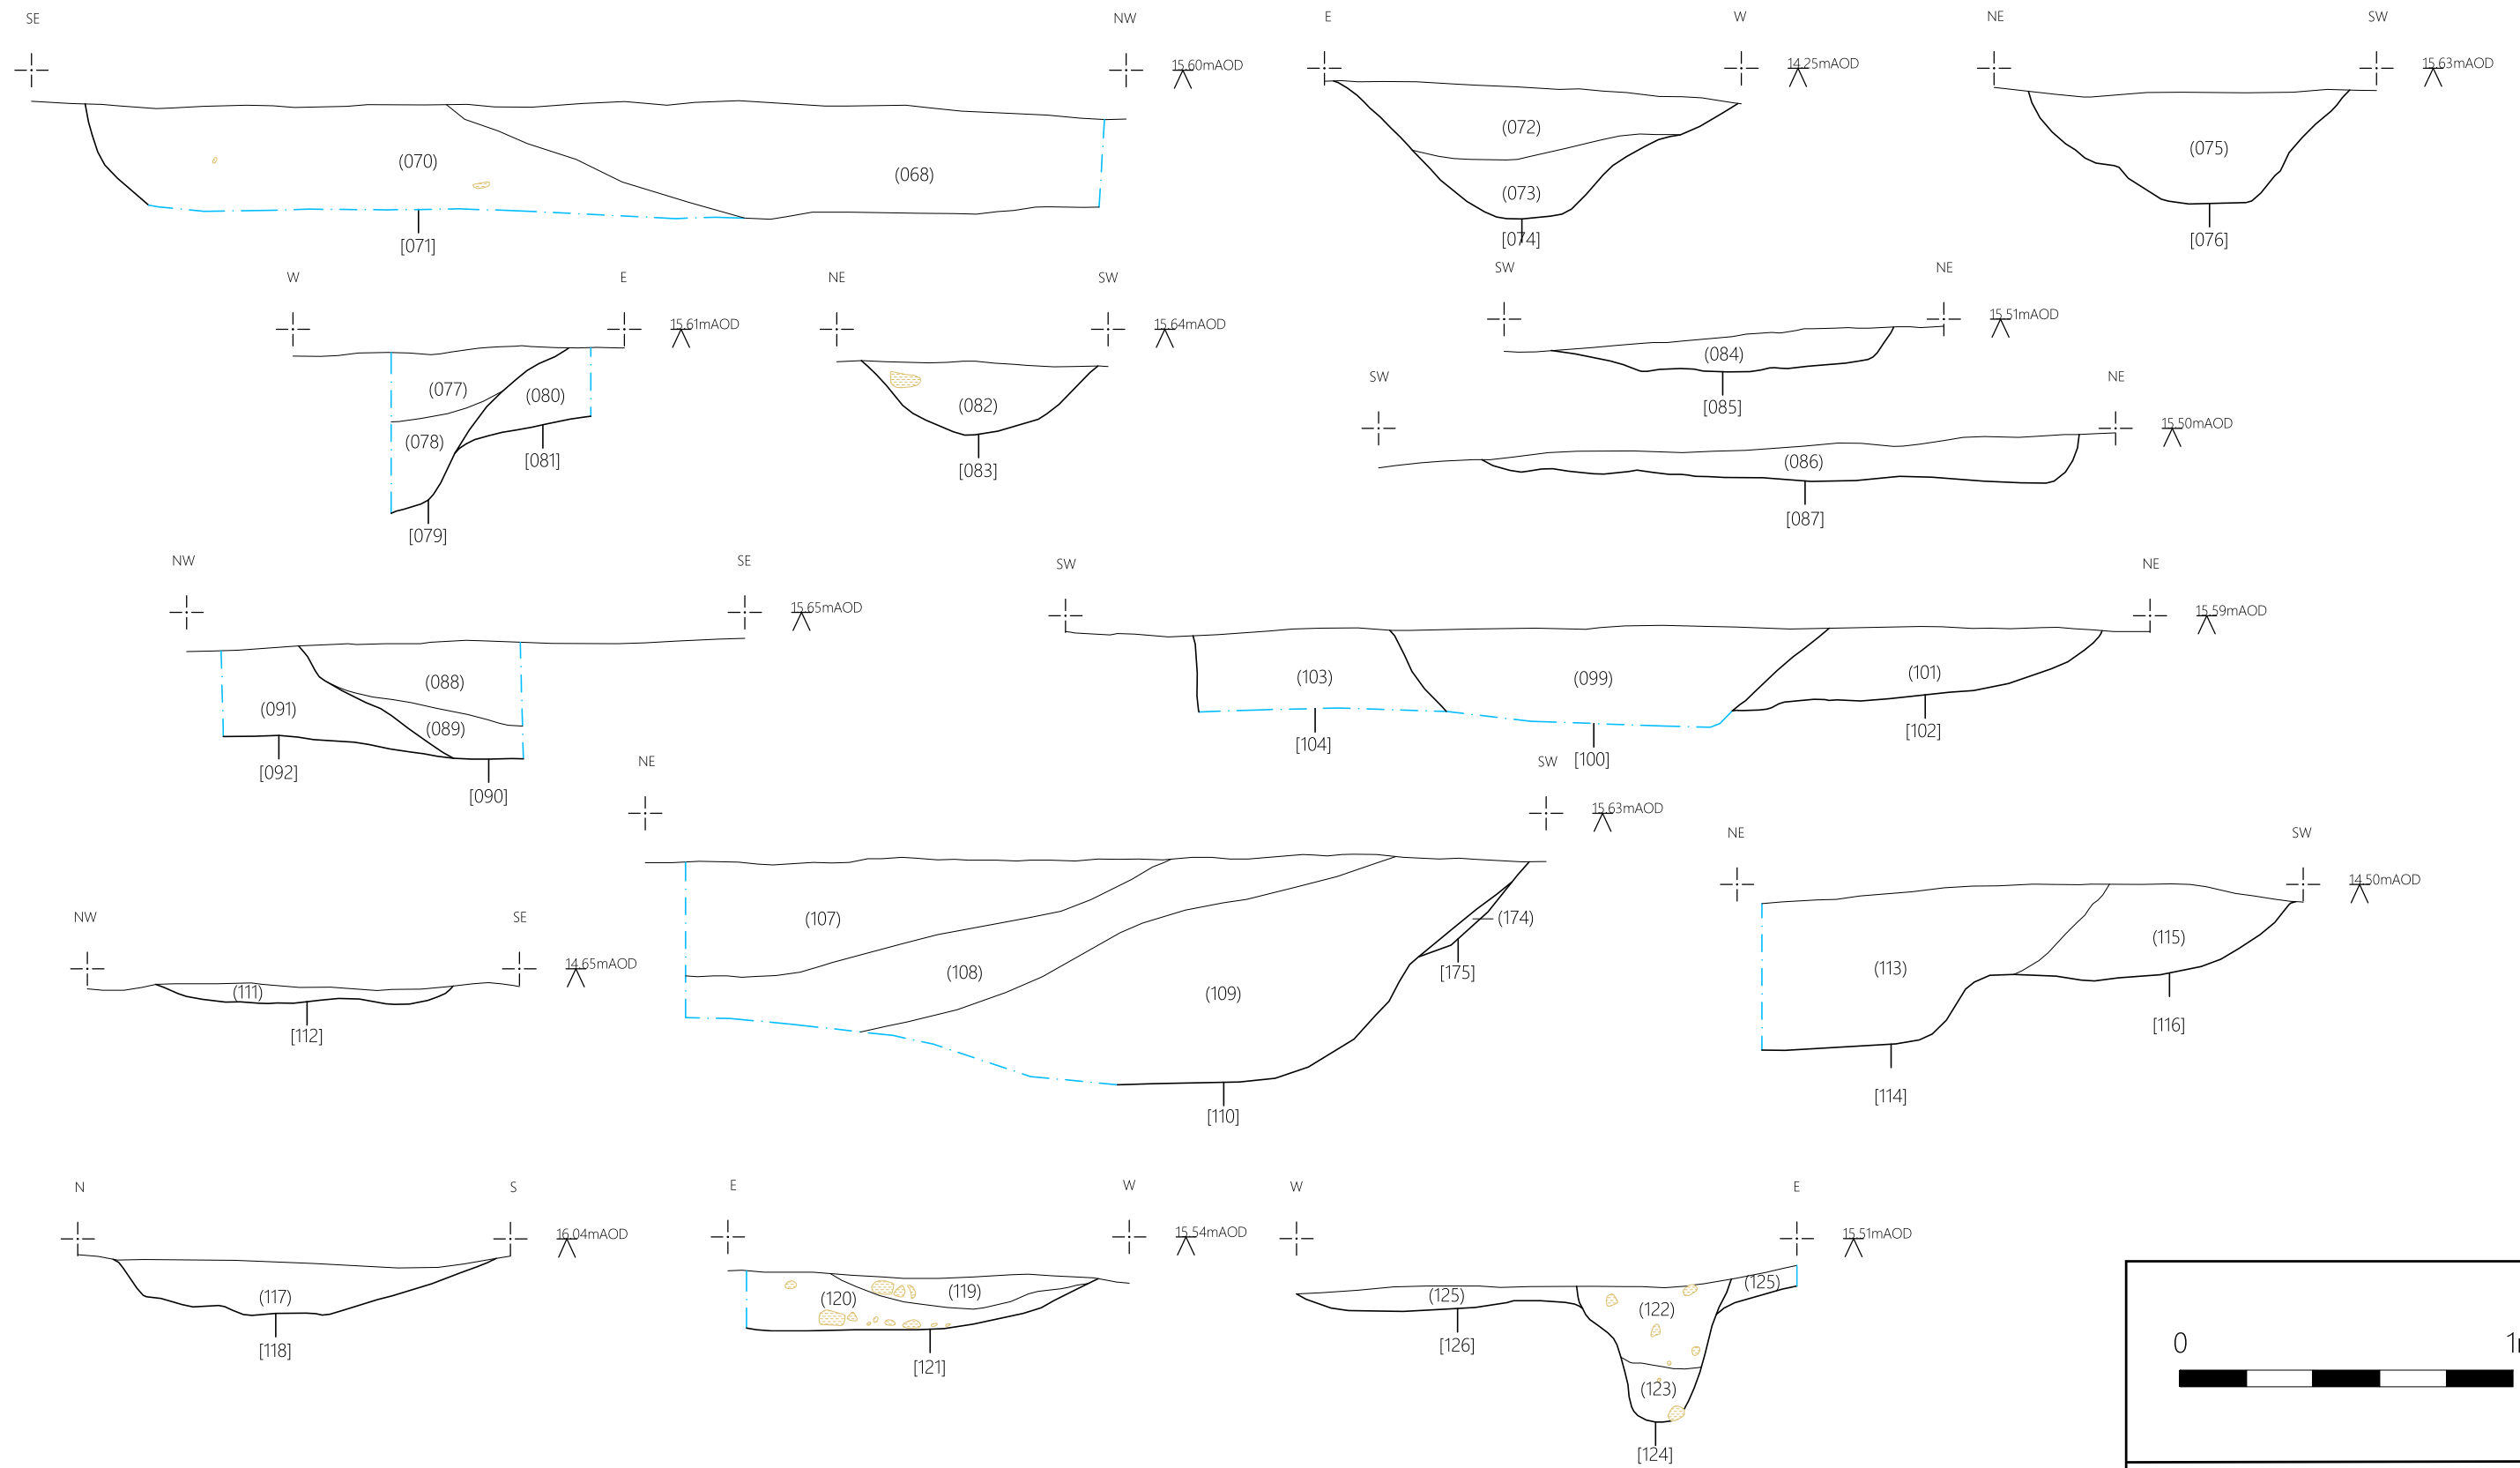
SE NW 15.60mAOD
(070) (068)
[071]

E W 14.25mAOD
(072)
(073)
[074]

NE SW 15.63mAOD
(075)
[076]

W E 15.61mAOD
(077) (080)
(078) [081]
[079]

NE SW 15.64mAOD
(082)
[083]

SW NE 15.51mAOD
(084)
[085]

SW NE 15.50mAOD
(086)
[087]

NW SE 15.65mAOD
(088)
(091)
(089)
[092] [090]

SW NE 15.59mAOD
(103) (099) (101)
[104] [100] [102]

NE SW 15.63mAOD
(107) (174)
(108) [175]
(109)
[110]

NW SE 14.65mAOD
(111)
[112]

NE SW 14.50mAOD
(115)
(113)
[116]
[114]

N S 16.04mAOD
(117)
[118]

E W 15.54mAOD
(120) (119)
[121]

W E 15.51mAOD
(125) (122) (125)
[126]
(123)
[124]

0 1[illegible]